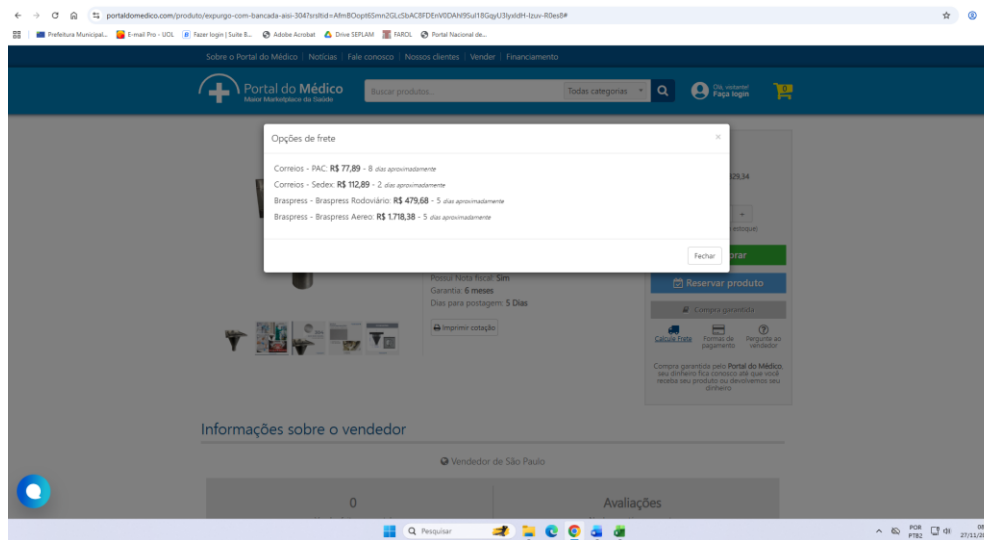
portaldomedico.com/produto/expurgo-com-bancada-aisi-304?srsltid=Afm8Oopt65mn2GLcSbAC8FDEnV0DAhl9Sul18GqyU3lyxldH-Izuv-R0es8#

Prefeitura Municipal... E-mail Pro - UOL Fazer login | Suite B... Adobe Acrobat Drive SEPLAM FAROL Portal Nacional de...

Sobre o Portal do Médico | Notícias | Fale conosco | Nossos clientes | Vender | Financiamento

Portal do Médico
Maior Marketplace da Saúde

Buscar produtos...

Todas categorias

Olá, visitante!
Faça login

0

Opções de frete

×

Correios - PAC: R$ 77,89 - 8 dias aproximadamente

Correios - Sedex: R$ 112,89 - 2 dias aproximadamente

Braspress - Braspress Rodoviário: R$ 479,68 - 5 dias aproximadamente

Braspress - Braspress Aereo: R$ 1.718,38 - 5 dias aproximadamente

Fechar

29,34

+

estoque

prar

Possui Nota fiscal: Sim
Garantia: 6 meses
Dias para postagem: 5 Dias

Imprimir cotação

Reservar produto

Compra garantida

Calcule Frete

Formas de pagamento

Pergunte ao vendedor

Compra garantida pelo Portal do Médico, seu dinheiro fica conosco até que você receba seu produto ou devolvemos seu dinheiro

Informações sobre o vendedor

Vendedor de São Paulo

0

Avaliações

Pesquisar

POR PTB2

27/11/2